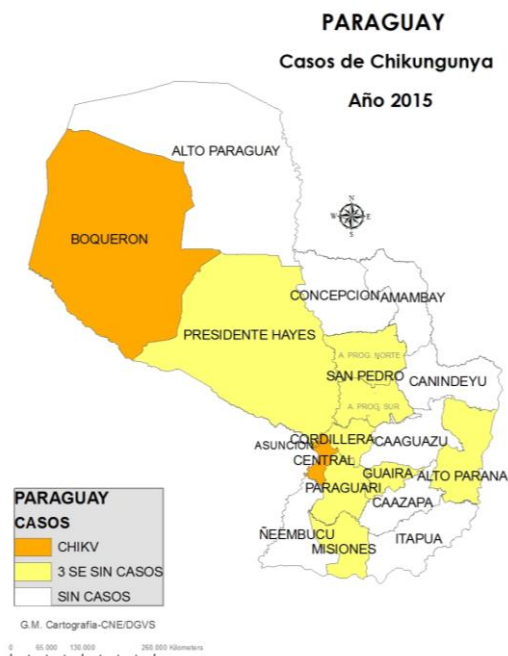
PARAGUAY
Casos de Chikungunya
Año 2015

ALTO PARAGUAY
BOQUERON
N
W E
S
CONCEPCION
AMAMBAY
PRESIDENTE HAYES
A. PROG. NORTE
SAN PEDRO
CANINDEYU
A. PROG. SUR
ASUNCION
CORDILLERA
CAAGUAZU
CENTRAL
GUAIRA
ALTO PARANA
PARAGUARI
CAAZAPA
ÑEEMBUCU
MISIONES
ITAPUA

PARAGUAY
CASOS
CHIKV
3 SE SIN CASOS
SIN CASOS

G.M. Cartografía-CNE/DGVS
0 65.000 130.000 260.000 Kilometers